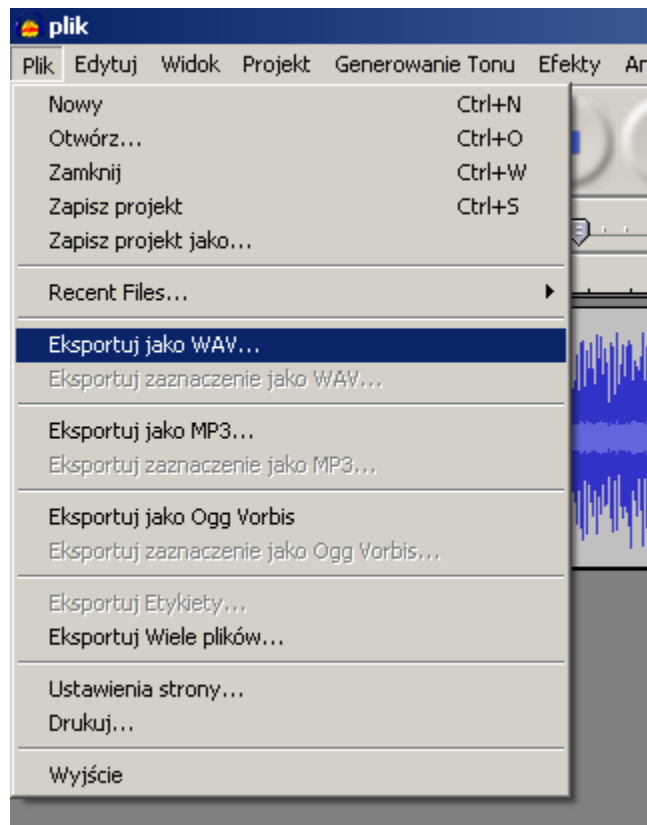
plik

Plik Edytuj Widok Projekt Generowanie Tonu Efekty An

Nowy Ctrl+N
Otwórz... Ctrl+O
Zamknij Ctrl+W
Zapisz projekt Ctrl+S
Zapisz projekt jako...

Recent Files...

Eksportuj jako WAV...
Eksportuj zaznaczenie jako WAV...

Eksportuj jako MP3...
Eksportuj zaznaczenie jako MP3...

Eksportuj jako Ogg Vorbis
Eksportuj zaznaczenie jako Ogg Vorbis...

Eksportuj Etykiety...
Eksportuj Wiele plików...

Ustawienia strony...
Drukuj...

Wyjście